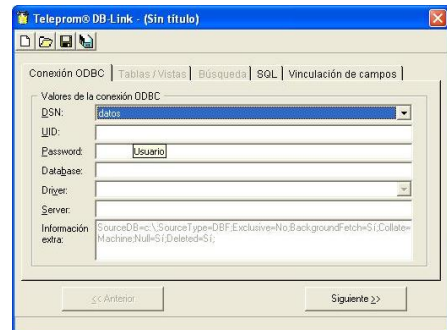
Teleprom® DB-Link - (Sin título)

Conexión ODBC | Tablas / Vistas | Búsqueda | SQL | Vinculación de campos

Valores de la conexión ODBC

DSN: datos

UID:

Password: Usuario

Database:

Driver:

Server:

Información extra: SourceDB=c:\;SourceType=DBF;Exclusive=No;BackgroundFetch=Sí;Collate=Machine;Null=Sí;Deleted=Sí;

<< Anterior

Siguiente >>